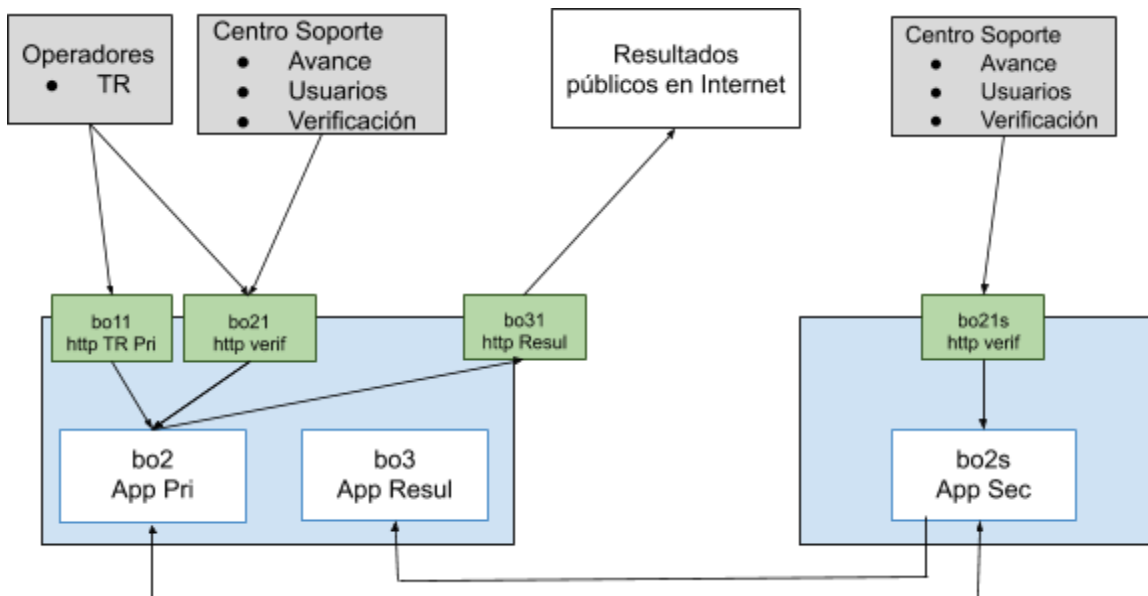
Operadores
● TR

Centro Soporte
● Avance
● Usuarios
● Verificación

Resultados públicos en Internet

Centro Soporte
● Avance
● Usuarios
● Verificación

bo11
http TR Pri

bo21
http verif

bo31
http Resul

bo21s
http verif

bo2
App Pri

bo3
App Resul

bo2s
App Sec